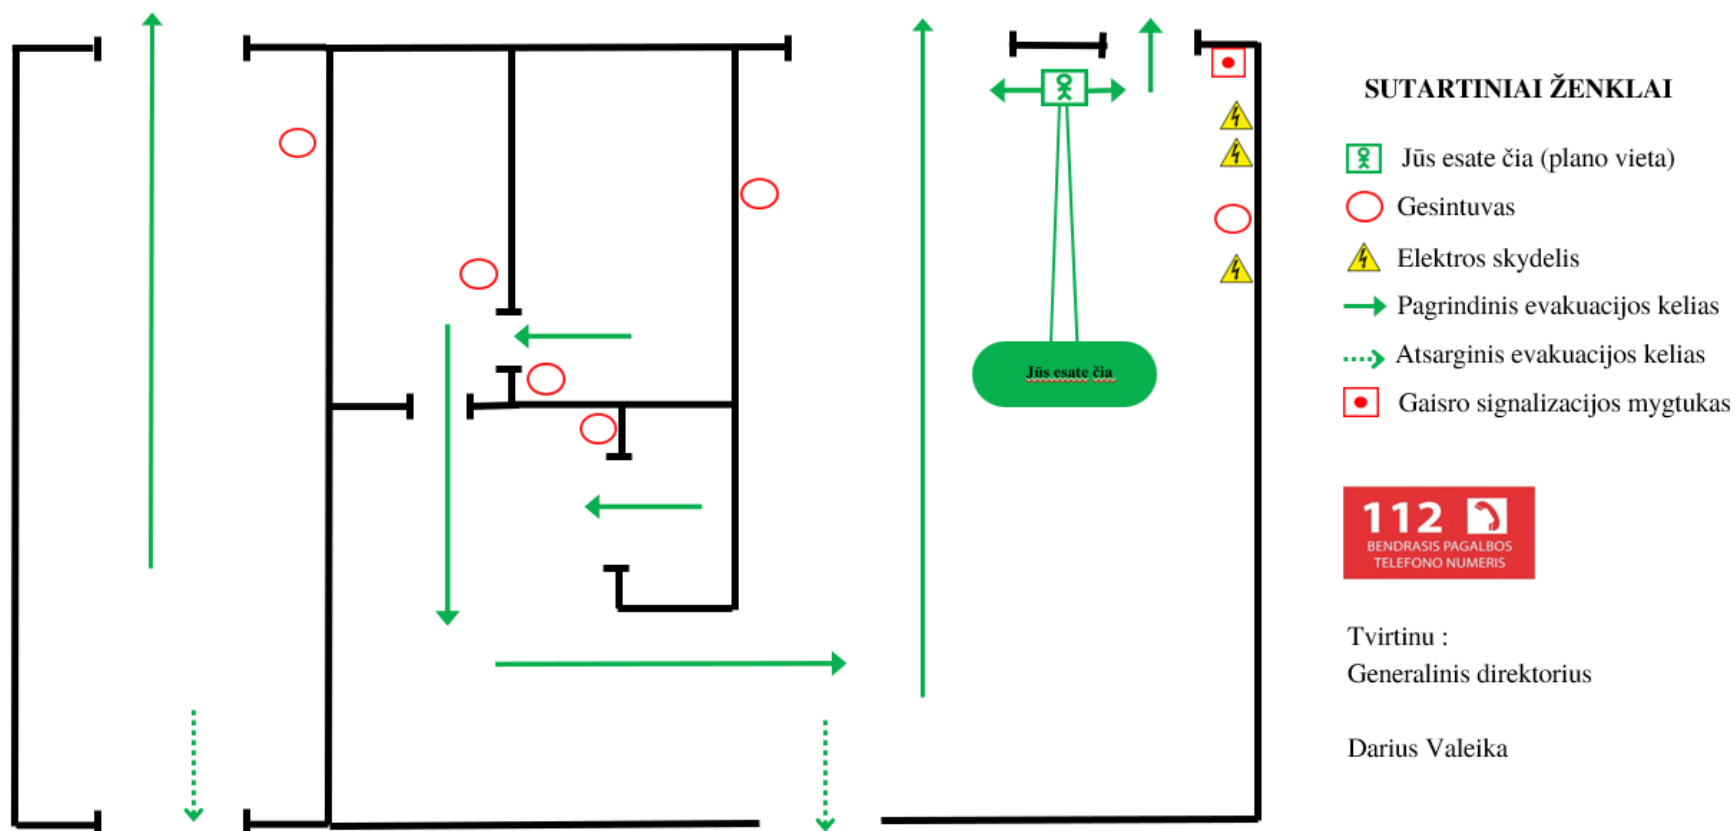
Jūs esate čia

SUTARTINIAI ŽENKLAI

Jūs esate čia (plano vieta)

Gesintuvas

Elektros skydelis

Pagrindinis evakuacijos kelias

Atsarginis evakuacijos kelias

Gaisro signalizacijos mygtukas

112
BENDRASIS PAGALBOS TELEFONO NUMERIS

Tvirtinu :
Generalinis direktorius

Darius Valeika